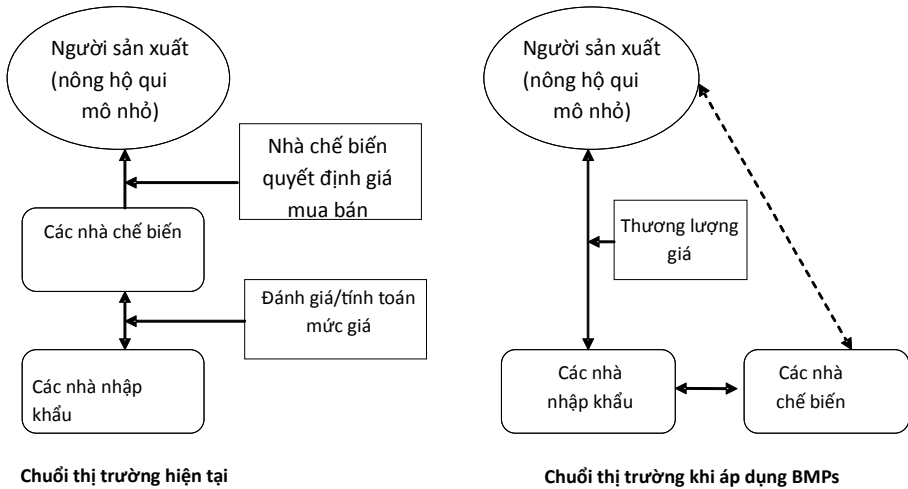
Người sản xuất (nông hộ qui mô nhỏ)

Nhà chế biến quyết định giá mua bán

Các nhà chế biến

Đánh giá/tính toán mức giá

Các nhà nhập khẩu

Chuổi thị trường hiện tại

Người sản xuất (nông hộ qui mô nhỏ)

Thương lượng giá

Các nhà nhập khẩu

Các nhà chế biến

Chuổi thị trường khi áp dụng BMPs